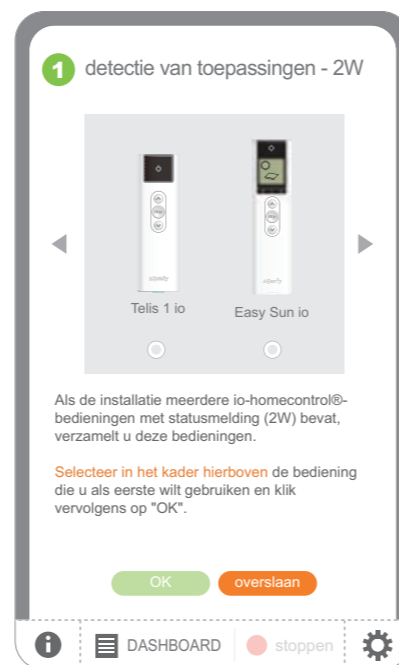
1 detectie van toepassingen - 2W

somfy

Telis 1 io

somfy

Easy Sun io

Als de installatie meerdere io-homecontrol®-bedieningen met statusmelding (2W) bevat, verzamelt u deze bedieningen.

Selecteer in het kader hierboven de bediening die u als eerste wilt gebruiken en klik vervolgens op "OK".

OK

overslaan

DASHBOARD

stoppen